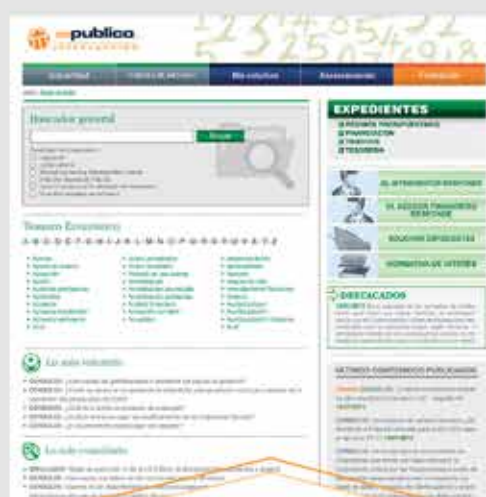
publico

Buscador general

Buscar

Tesauro Económico

A B C D E F G H I J K L M N O P Q R S T U V W X Y Z

Lo más valorado

Lo más consultado

EXPEDIENTES

AL INTERVENTOR RESPONDE

EL ASESOR FINANCIERO RESPONDE

SOLICITAR EXPEDIENTES

NORMATIVA DE INTERÉS

DESTACADOS

ÚLTIMOS CONTENIDOS PUBLICADOS